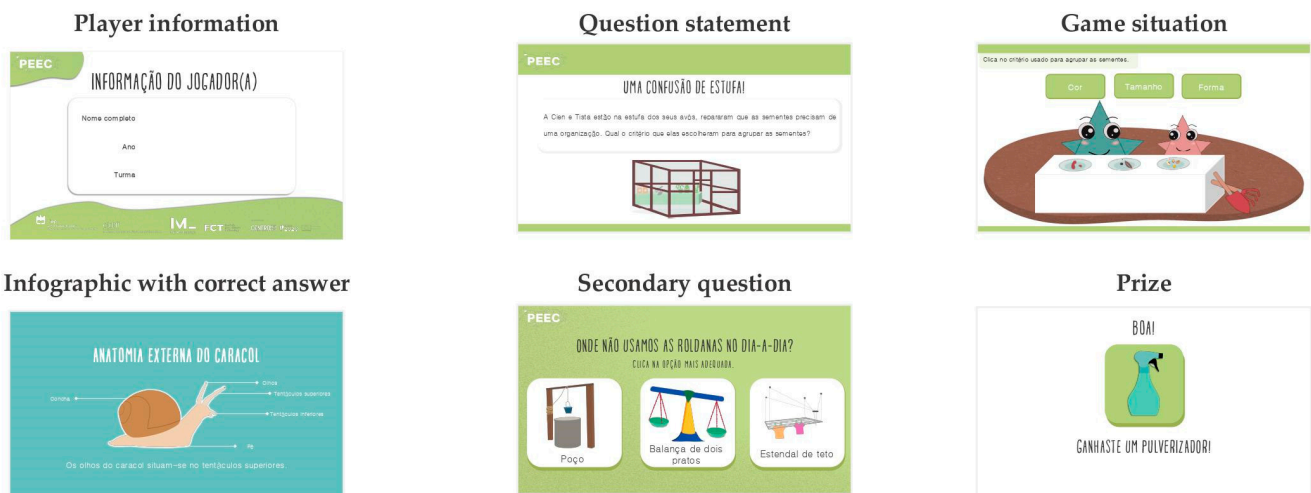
Player information

PEEC

INFORMAÇÃO DO JOGADOR(A)

Nome completo

Ano

Turma

FCT

Question statement

PEEC

UMA CONFUSÃO DE ESTUFA!

A Cien e Tista estão na estufa dos seus avós, repararam que as sementes precisam de uma organização. Qual o critério que elas escolheram para agrupar as sementes?

Game situation

Clica no critério usado para agrupar as sementes.

Cor

Tamanho

Forma

Infographic with correct answer

ANATOMIA EXTERNA DO CARACOL

Olhos

Tentáculos superiores

Concha

Tentáculos inferiores

Pé

Os olhos do caracol situam-se nos tentáculos superiores

Secondary question

PEEC

ONDE NÃO USAMOS AS ROLDANAS NO DIA-A-DIA?

CLICA NA OPÇÃO MAIS ADEQUADA.

Poço

Balança de dois pratos

Estendal de teto

Prize

BOA!

GANHASTE UM PULVERIZADOR!